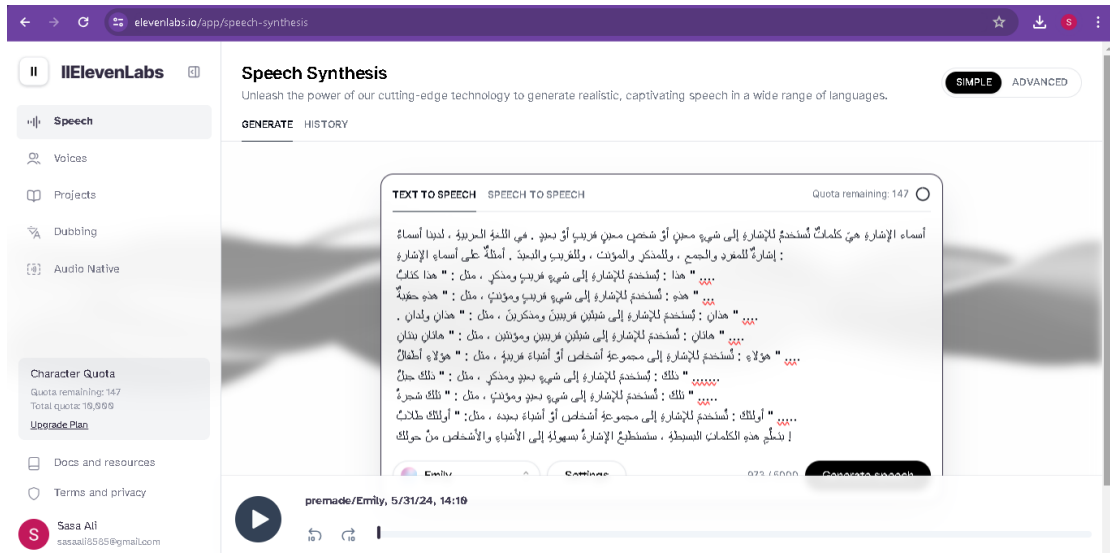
elevenlabs.io/app/speech-synthesis

IIElevenLabs

Speech
Voices
Projects
Dubbing
Audio Native

Character Quota
Quota remaining: 147
Total quota: 10,000
Upgrade Plan

Docs and resources
Terms and privacy

Sasa Ali
sasaali6565@gmail.com

Speech Synthesis
Unleash the power of our cutting-edge technology to generate realistic, captivating speech in a wide range of languages.

SIMPLE ADVANCED

GENERATE HISTORY

TEXT TO SPEECH SPEECH TO SPEECH
Quota remaining: 147

أسماء الإشارة هيَ كلماتٌ تُستخدمُ للإشارةِ إلى شيءٍ معينٍ أوْ شخصٍ معينٍ قريبٍ أوْ بعيدٍ . في اللغةِ العربيةِ ، لدينا أسماءُ إشارةٍ للمفردِ والجمعِ ، وللمذكرِ والمؤنثِ ، وللقريبِ والبعيدِ . أمثلةٌ على أسماءِ الإشارةِ :
" هذا : تُستخدمُ للإشارةِ إلى شيءٍ قريبٍ ومذكرٍ ، مثل : " هذا كتابٌ
" هذهِ : تُستخدمُ للإشارةِ إلى شيءٍ قريبٍ ومؤنثٍ ، مثل : " هذهِ حقيبةٌ
" هذانِ : تُستخدمُ للإشارةِ إلى شيئينِ قريبينِ ومذكرينِ ، مثل : " هذانِ ولدانِ .
" هاتانِ : تُستخدمُ للإشارةِ إلى شيئينِ قريبينِ ومؤنثينِ ، مثل : " هاتانِ بنتانِ
" هؤلاءِ : تُستخدمُ للإشارةِ إلى مجموعةِ أشخاصٍ أوْ أشياءَ قريبةٍ ، مثل : " هؤلاءِ أطفالٌ
" ذلكَ : تُستخدمُ للإشارةِ إلى شيءٍ بعيدٍ ومذكرٍ ، مثل : " ذلكَ جبلٌ
" تلكَ : تُستخدمُ للإشارةِ إلى شيءٍ بعيدٍ ومؤنثٍ ، مثل : " تلكَ شجرةٌ
" أولئكَ : تُستخدمُ للإشارةِ إلى مجموعةِ أشخاصٍ أوْ أشياءَ بعيدةٍ ، مثل : " أولئكَ طلابٌ
! بتعلُّمِ هذهِ الكلماتِ البسيطةِ ، ستستطيعُ الإشارةَ بسهولةٍ إلى الأشياءِ والأشخاصِ منْ حولكَ

Emily
Settings
973 / 5000
Generate speech

premade/Emily, 5/31/24, 14:18
10 10